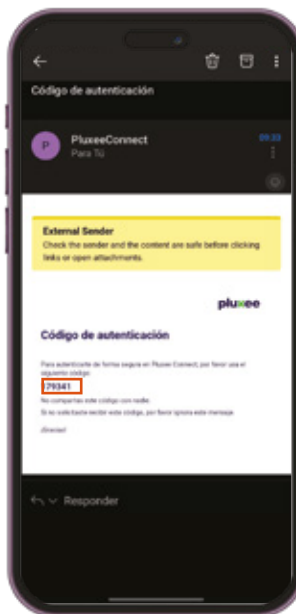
Código de autenticación

P PluxeeConnect
Para Tú
09:33

External Sender
Check the sender and the content are safe before clicking links or open attachments.

pluxee

Código de autenticación

Para autenticarte de forma segura en Pluxee Connect, por favor usa el siguiente código.

79341

No compartas este código con nadie.

Si no solicitaste recibir este código, por favor ignora este mensaje.

¡Gracias!

Responder